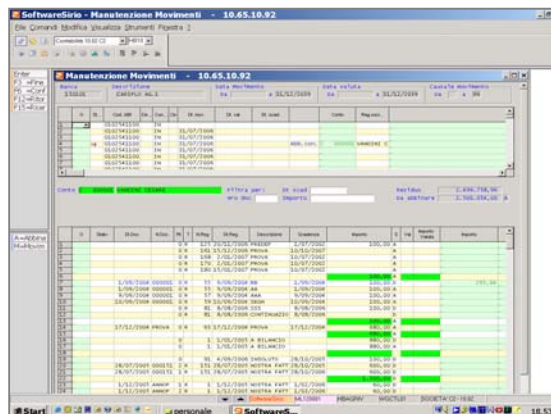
SoftwareSirio - Manutenzione Movimenti - 10.65.10.92

File Comandi Modifica Visualizza Strumenti Finestra ?

Manutenzione Movimenti - 10.65.10.92

Banca 330101
Descrizione CARIPLO AG.1
Data Movimento Da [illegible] A 31/12/2009
Data Valuta Da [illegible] A 31/12/2009
Causale Movimento Da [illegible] A 99

Conto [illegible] VANNINI CESARE
Filtro part.
Nro doc
Importo
Residuo 1.496.758,96
Da abbinare 1.502.354,05

F1 =Fine
F5 =Conf
F12=Ritor
F11=Ricer

A=Abbina
M=Movim

Start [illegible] personale SoftwareS... 18:5